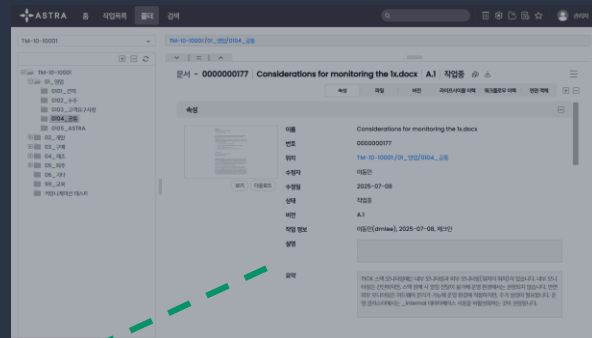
ASTRA 홈 작업목록 폴더 검색

TM-10-10001

TM-10-10001
01_영업
0101_견적
0102_수주
0103_고객요구사항
0104_검토
0105_ASTRA
02_개발
03_구매
04_제조
05_제작
06_기타
99_교육
개인(관리)문서보관

TM-10-10001/01_영업/0104_검토

문서 - 0000000177 Considerations for monitoring the 1x.docx A.1 작업중

속성 파일 버전 라이프사이클 이력 워크플로우 이력 연관 객체

속성

보기 다운로드

| 이름 | Considerations for monitoring the 1x.docx |
|---|---|
| 번호 | 0000000177 |
| 위치 | TM-10-10001/01_영업/0104_검토 |
| 수정자 | 이동언 |
| 수정일 | 2025-07-08 |
| 상태 | 작업중 |
| 버전 | A.1 |
| 작업 정보 | 이동언(dmlee), 2025-07-08, 체크인 |
| 설명 | |
| 요약 | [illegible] |